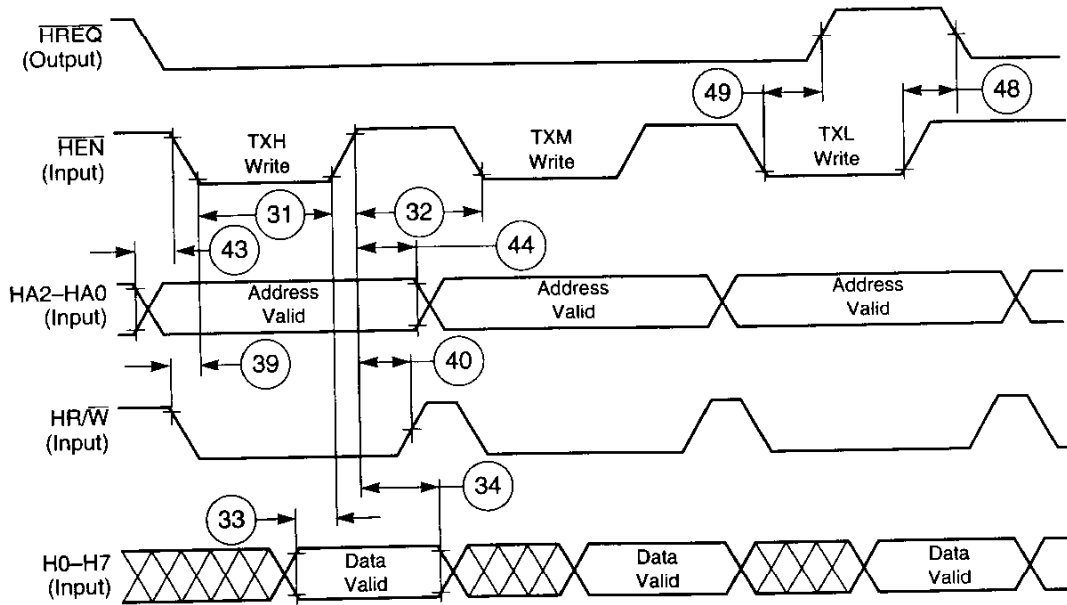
$\overline{HREQ}$ (Output)

49

48

$\overline{HEN}$ (Input)

TXH Write

TXM Write

TXL Write

31

32

43

44

HA2–HA0 (Input)

Address Valid

Address Valid

Address Valid

39

40

HR/$\overline{W}$ (Input)

33

34

H0–H7 (Input)

Data Valid

Data Valid

Data Valid